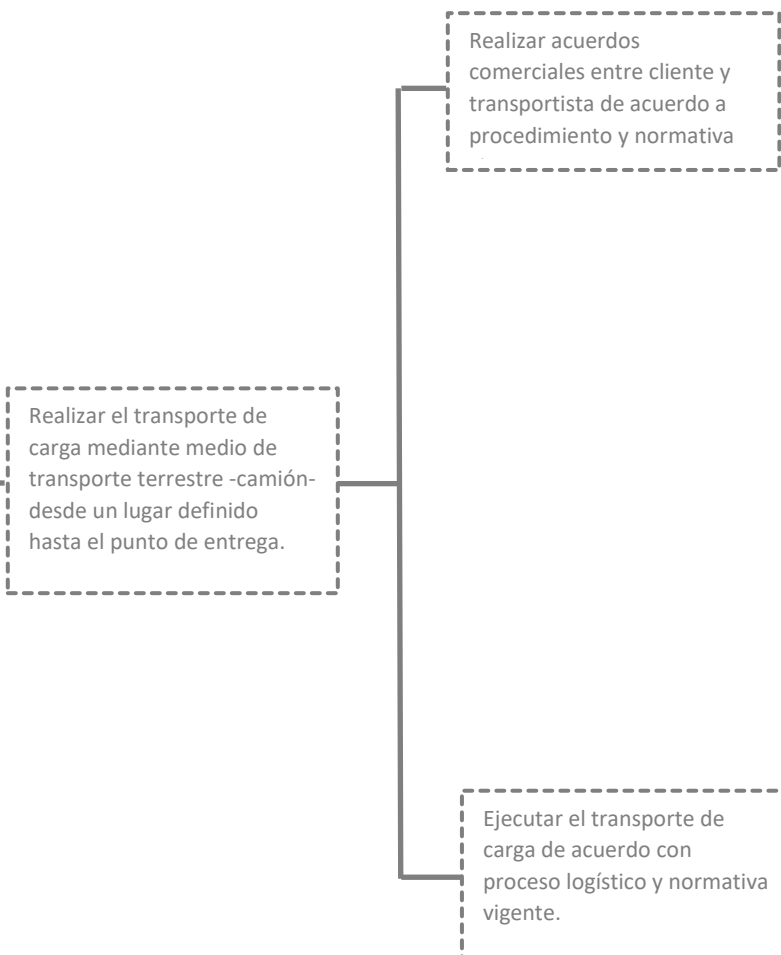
Realizar el transporte de carga mediante medio de transporte terrestre -camión- desde un lugar definido hasta el punto de entrega.

Realizar acuerdos comerciales entre cliente y transportista de acuerdo a procedimiento y normativa

Ejecutar el transporte de carga de acuerdo con proceso logístico y normativa vigente.